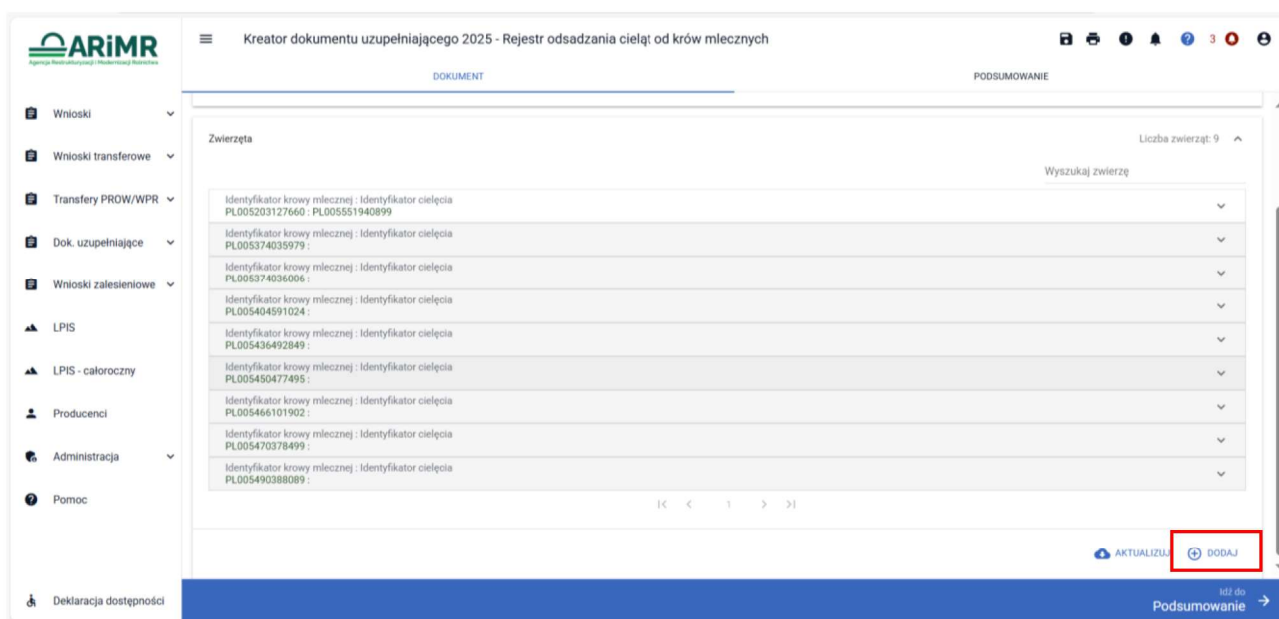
ARiMR
Agencja Restrukturyzacji i Modernizacji Rolnictwa

Wnioski
Wnioski transferowe
Transfery PROW/WPR
Dok. uzupełniające
Wnioski zalesieniowe
LPIS
LPIS - całoroczny
Producenci
Administracja
Pomoc
Deklaracja dostępności

Kreator dokumentu uzupełniającego 2025 - Rejestr odsadzania cieląt od krów mlecznych

3

DOKUMENT
PODSUMOWANIE

Zwierzęta
Liczba zwierząt: 9
Wyszukaj zwierzę

Identyfikator krowy mlecznej : Identyfikator cielęcia
PL005203127660 : PL005551940899
Identyfikator krowy mlecznej : Identyfikator cielęcia
PL005374035979 :
Identyfikator krowy mlecznej : Identyfikator cielęcia
PL005374036006 :
Identyfikator krowy mlecznej : Identyfikator cielęcia
PL005404591024 :
Identyfikator krowy mlecznej : Identyfikator cielęcia
PL005436492849 :
Identyfikator krowy mlecznej : Identyfikator cielęcia
PL005450477495 :
Identyfikator krowy mlecznej : Identyfikator cielęcia
PL005466101902 :
Identyfikator krowy mlecznej : Identyfikator cielęcia
PL005470378499 :
Identyfikator krowy mlecznej : Identyfikator cielęcia
PL005490388089 :

|< < 1 > >|

AKTUALIZUJ
DODAJ

Idź do
Podsumowanie